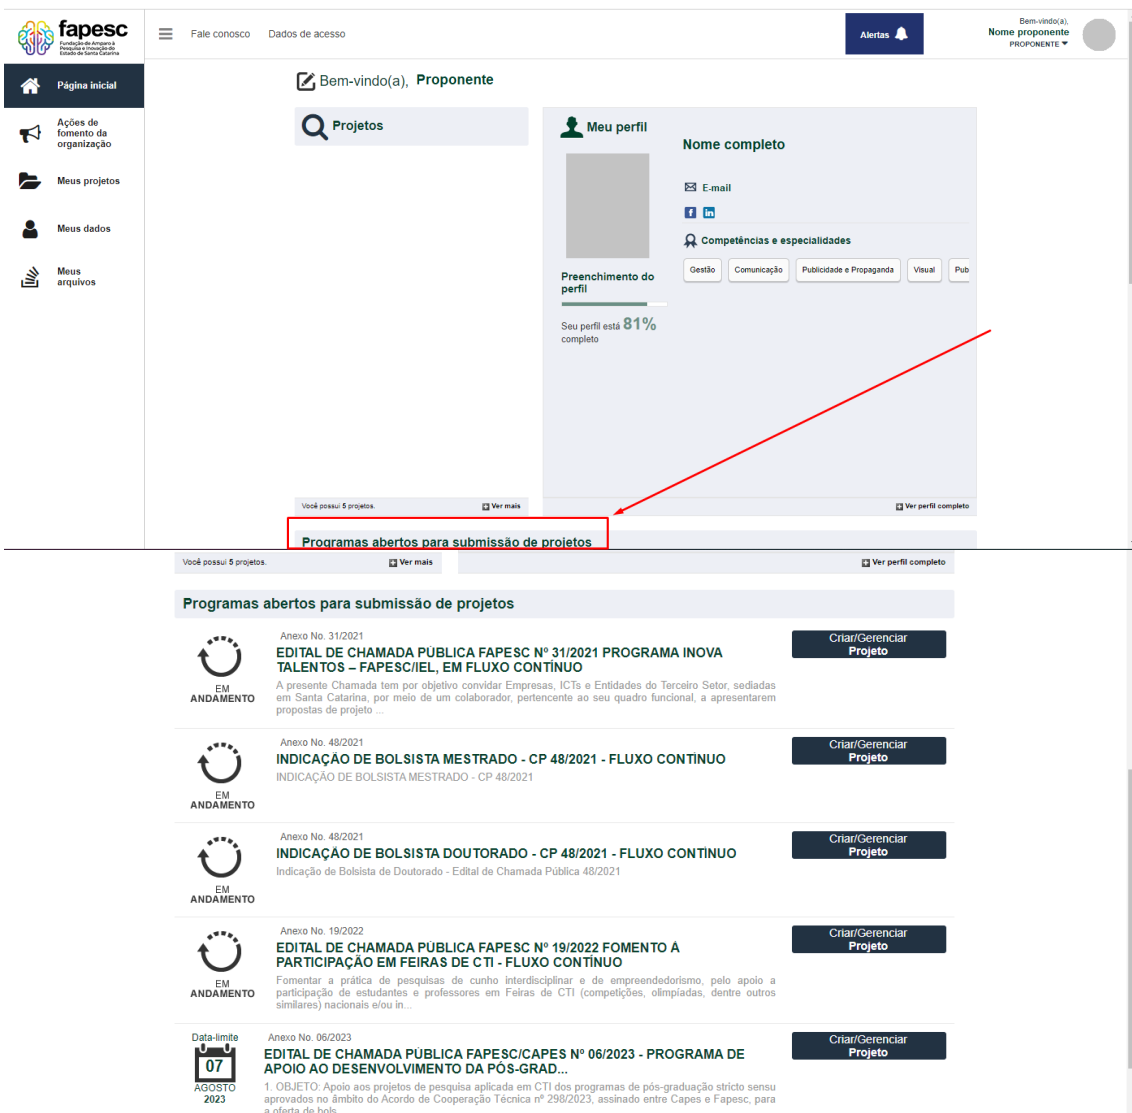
fapesc
Fundação de Amparo à Pesquisa e Inovação do Estado de Santa Catarina

Fale conosco Dados de acesso

Alertas

Bem-vindo(a),
Nome proponente
PROPONENTE

Página inicial
Ações de fomento da organização
Meus projetos
Meus dados
Meus arquivos

Bem-vindo(a), Proponente

Projetos

Meu perfil
Nome completo
E-mail
Competências e especialidades
Gestão Comunicação Publicidade e Propaganda Visual Pub
Preenchimento do perfil
Seu perfil está 81% completo

Você possui 5 projetos. Ver mais
Ver perfil completo

Programas abertos para submissão de projetos

Você possui 5 projetos. Ver mais
Ver perfil completo

Programas abertos para submissão de projetos

EM ANDAMENTO
Anexo No. 31/2021
EDITAL DE CHAMADA PÚBLICA FAPESC Nº 31/2021 PROGRAMA INOVA TALENTOS – FAPESC/IEL, EM FLUXO CONTÍNUO
A presente Chamada tem por objetivo convidar Empresas, ICTs e Entidades do Terceiro Setor, sediadas em Santa Catarina, por meio de um colaborador, pertencente ao seu quadro funcional, a apresentarem propostas de projeto ...
Criar/Gerenciar Projeto

EM ANDAMENTO
Anexo No. 48/2021
INDICAÇÃO DE BOLSISTA MESTRADO - CP 48/2021 - FLUXO CONTÍNUO
INDICAÇÃO DE BOLSISTA MESTRADO - CP 48/2021
Criar/Gerenciar Projeto

EM ANDAMENTO
Anexo No. 48/2021
INDICAÇÃO DE BOLSISTA DOUTORADO - CP 48/2021 - FLUXO CONTÍNUO
Indicação de Bolsista de Doutorado - Edital de Chamada Pública 48/2021
Criar/Gerenciar Projeto

EM ANDAMENTO
Anexo No. 19/2022
EDITAL DE CHAMADA PÚBLICA FAPESC Nº 19/2022 FOMENTO À PARTICIPAÇÃO EM FEIRAS DE CTI - FLUXO CONTÍNUO
Fomentar a prática de pesquisas de cunho interdisciplinar e de empreendedorismo, pelo apoio a participação de estudantes e professores em Feiras de CTI (competições, olimpíadas, dentre outros similares) nacionais e/ou in...
Criar/Gerenciar Projeto

Data-limite
07
AGOSTO
2023
Anexo No. 06/2023
EDITAL DE CHAMADA PÚBLICA FAPESC/CAPES Nº 06/2023 - PROGRAMA DE APOIO AO DESENVOLVIMENTO DA PÓS-GRAD...
1. OBJETO: Apoio aos projetos de pesquisa aplicada em CTI dos programas de pós-graduação stricto sensu aprovados no âmbito do Acordo de Cooperação Técnica nº 298/2023, assinado entre Capes e Fapesc, para a oferta de bols
Criar/Gerenciar Projeto